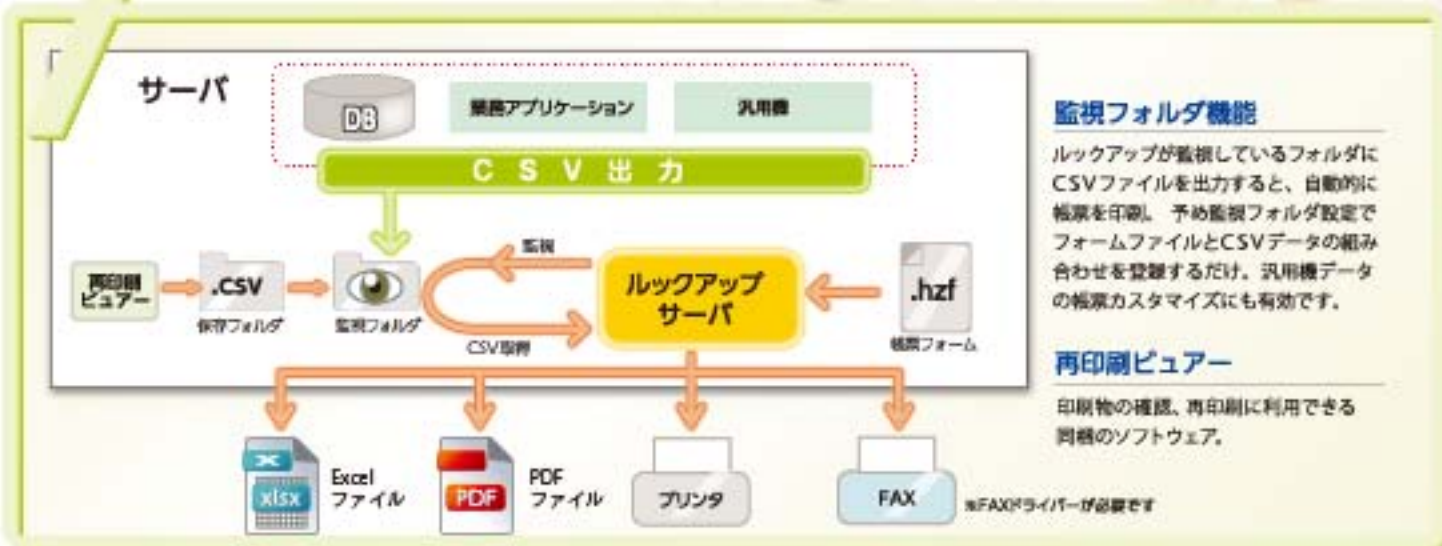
サーバ

DB

業務アプリケーション

汎用機

C S V 出 力

再印刷ビュアー

.CSV

保存フォルダ

監視フォルダ

監視

CSV取得

ルックアップサーバ

.hzf

帳票フォーム

xlsx

Excel ファイル

PDF

PDF ファイル

プリンタ

FAX

※FAXドライバーが必要です

監視フォルダ機能

ルックアップが監視しているフォルダにCSVファイルを出力すると、自動的に帳票を印刷。予め監視フォルダ設定でフォームファイルとCSVデータの組み合わせを登録するだけ。汎用機データの帳票カスタマイズにも有効です。

再印刷ビュアー

印刷物の確認、再印刷に利用できる同梱のソフトウェア。